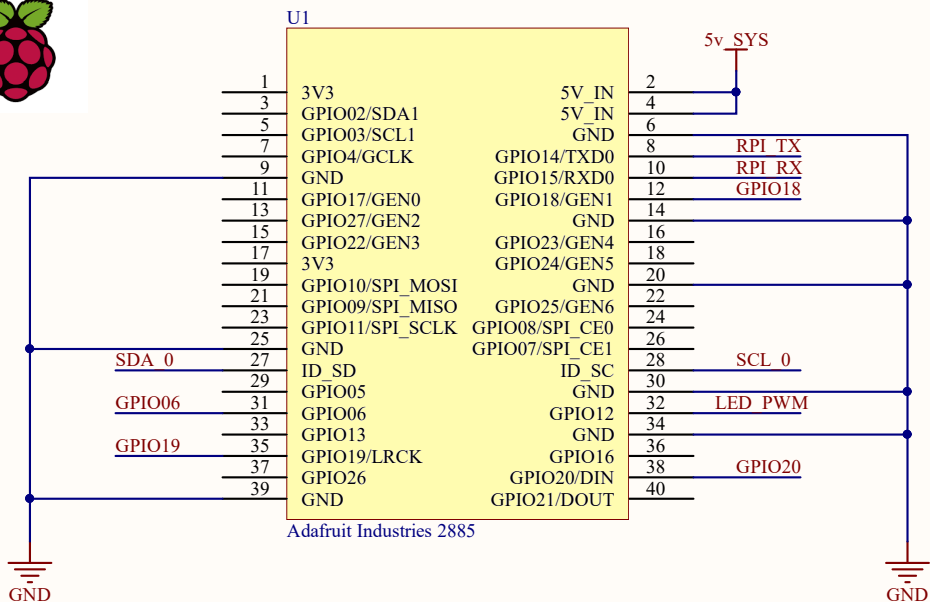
U1

5v_SYS

| 1 | 3V3 | 5V_IN | 2 |
|---|---|---|---|
| 3 | GPIO02/SDA1 | 5V_IN | 4 |
| 5 | GPIO03/SCL1 | GND | 6 |
| 7 | GPIO4/GCLK | GPIO14/TXD0 | 8 |
| 9 | GND | GPIO15/RXD0 | 10 |
| 11 | GPIO17/GEN0 | GPIO18/GEN1 | 12 |
| 13 | GPIO27/GEN2 | GND | 14 |
| 15 | GPIO22/GEN3 | GPIO23/GEN4 | 16 |
| 17 | 3V3 | GPIO24/GEN5 | 18 |
| 19 | GPIO10/SPI_MOSI | GND | 20 |
| 21 | GPIO09/SPI_MISO | GPIO25/GEN6 | 22 |
| 23 | GPIO11/SPI_SCLK | GPIO08/SPI_CE0 | 24 |
| 25 | GND | GPIO07/SPI_CE1 | 26 |
| 27 | ID_SD | ID_SC | 28 |
| 29 | GPIO05 | GND | 30 |
| 31 | GPIO06 | GPIO12 | 32 |
| 33 | GPIO13 | GND | 34 |
| 35 | GPIO19/LRCK | GPIO16 | 36 |
| 37 | GPIO26 | GPIO20/DIN | 38 |
| 39 | GND | GPIO21/DOUT | 40 |

RPI_TX
RPI_RX
GPIO18
SDA_0
SCL_0
GPIO06
LED_PWM
GPIO19
GPIO20

Adafruit Industries 2885

GND
GND